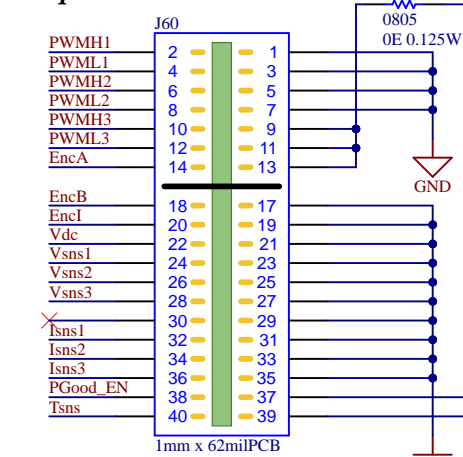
J60

0805
0E 0.125W

PWMH1
PWML1
PWMH2
PWML2
PWMH3
PWML3
EncA

EncB
EncI
Vdc
Vsns1
Vsns2
Vsns3

Isns1
Isns2
Isns3
PGood_EN
Tsns

2
4
6
8
10
12
14

18
20
22
24
26
28
30
32
34
36
38
40

1
3
5
7
9
11
13

17
19
21
23
25
27
29
31
33
35
37
39

GND

1mm x 62milPCB